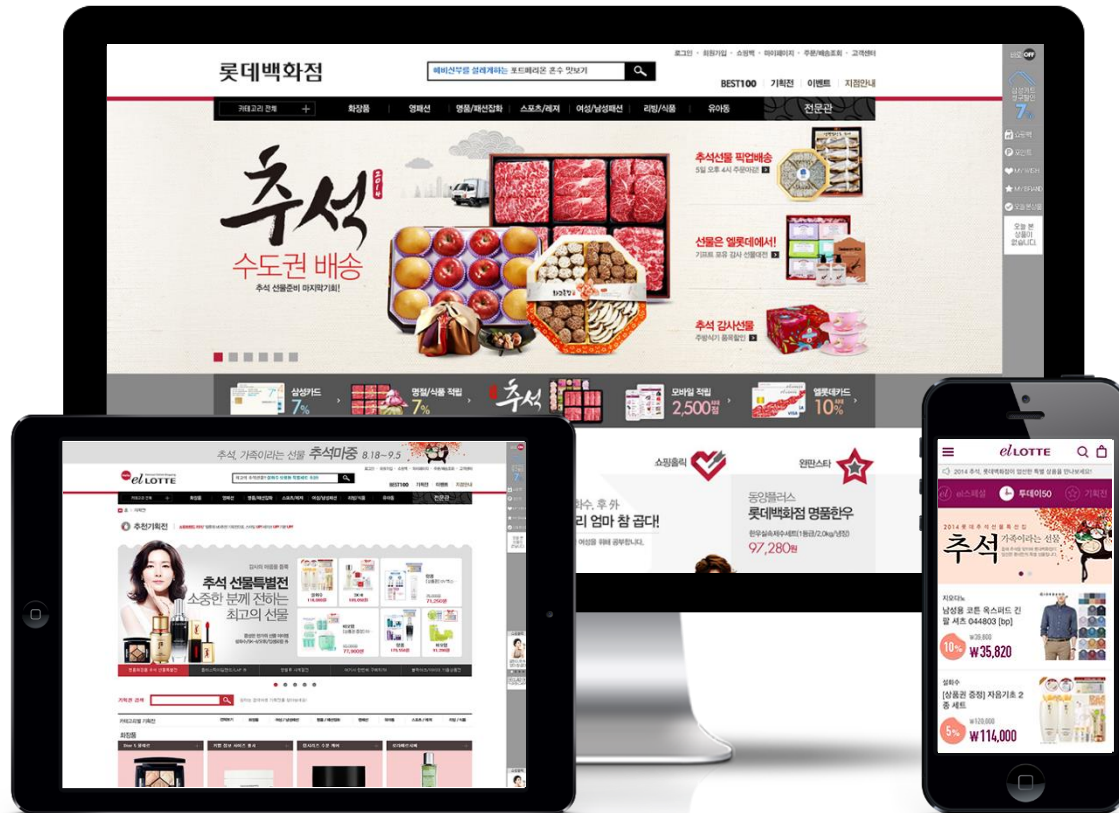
롯데백화점

로그인 | 회원가입 | 쇼핑백 | 마이페이지 | 주문/배송조회 | 고객센터

헤비산무를 설레게하는 포트메리온 혼수 맛보기

BEST100 | 기획전 | 이벤트 | 지점안내

카테고리 전체 +
화장품 | 영패션 | 명품/패션잡화 | 스포츠/레저 | 여성/남성패션 | 리빙/식품 | 유아동 | 전문관

추석 2014
수도권 배송
추석 선물준비 마지막기회!

추석선물 픽업배송
5일 오후 4시 주문마감

선물은 엘롯데에서!
기프트 프로 감사 선물대전

추석 감사선물
주방식기 품목할인

삼성카드 7%
명절/식품 적립 7%
추석
모바일 적립 2,500원
엘롯데카드 10%

쇼핑출킥
원판스타

동양플러스
롯데백화점 명품한우
한우실속제수세트(1등급/2.0kg/냉장)
97,280원

화수, 후 아
리 엄마 참 곱다!

추석, 가족이라는 선물 추석마중 8.18~9.5

el LOTTE

BEST100 | 기획전 | 이벤트 | 지점안내

추천기획전

추석 선물특별전
소중한 분께 전하는
최고의 선물

기획전 검색

화장품

el LOTTE

2014 추석, 롯데백화점이 엄선한 특별 상품을 만나보세요!

el스페셜 | 투데이50 | 기획전

2014 롯데백화점 특선
추석 가족이라는 선물

지오다노
남성용 코튼 옥스퍼드 긴팔 셔츠 044803 [bp]
₩39,800
10% ₩35,820

설화수
[상품권 증정] 자음기초 2종 세트
₩120,000
5% ₩114,000